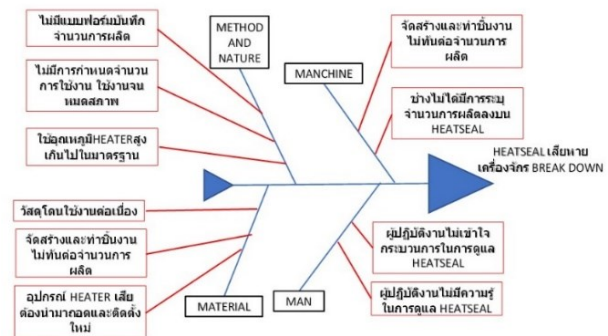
METHOD AND NATURE

ไม่มีแบบฟอร์มบันทึกจำนวนการผลิต

ไม่มีการกำหนดจำนวนการใช้งาน ใช้งานจนหมดสภาพ

ใช้อุณหภูมิHEATERสูงเกินไปในมาตรฐาน

MANCHINE

จัดสร้างและทำชิ้นงานไม่ทันต่อจำนวนการผลิต

ช่างไม่ได้มีการระบุจำนวนการผลิตลงบน HEATSEAL

HEATSEAL เสียหาย เครื่องจักร BREAK DOWN

วัสดุโดนใช้งานต่อเนื่อง

จัดสร้างและทำชิ้นงานไม่ทันต่อจำนวนการผลิต

อุปกรณ์ HEATER เสียต้องนำมาถอดและติดตั้งใหม่

MATERIAL

MAN

ผู้ปฏิบัติงานไม่เข้าใจกระบวนการในการดูแล HEATSEAL

ผู้ปฏิบัติงานไม่มีความรู้ในการดูแล HEATSEAL